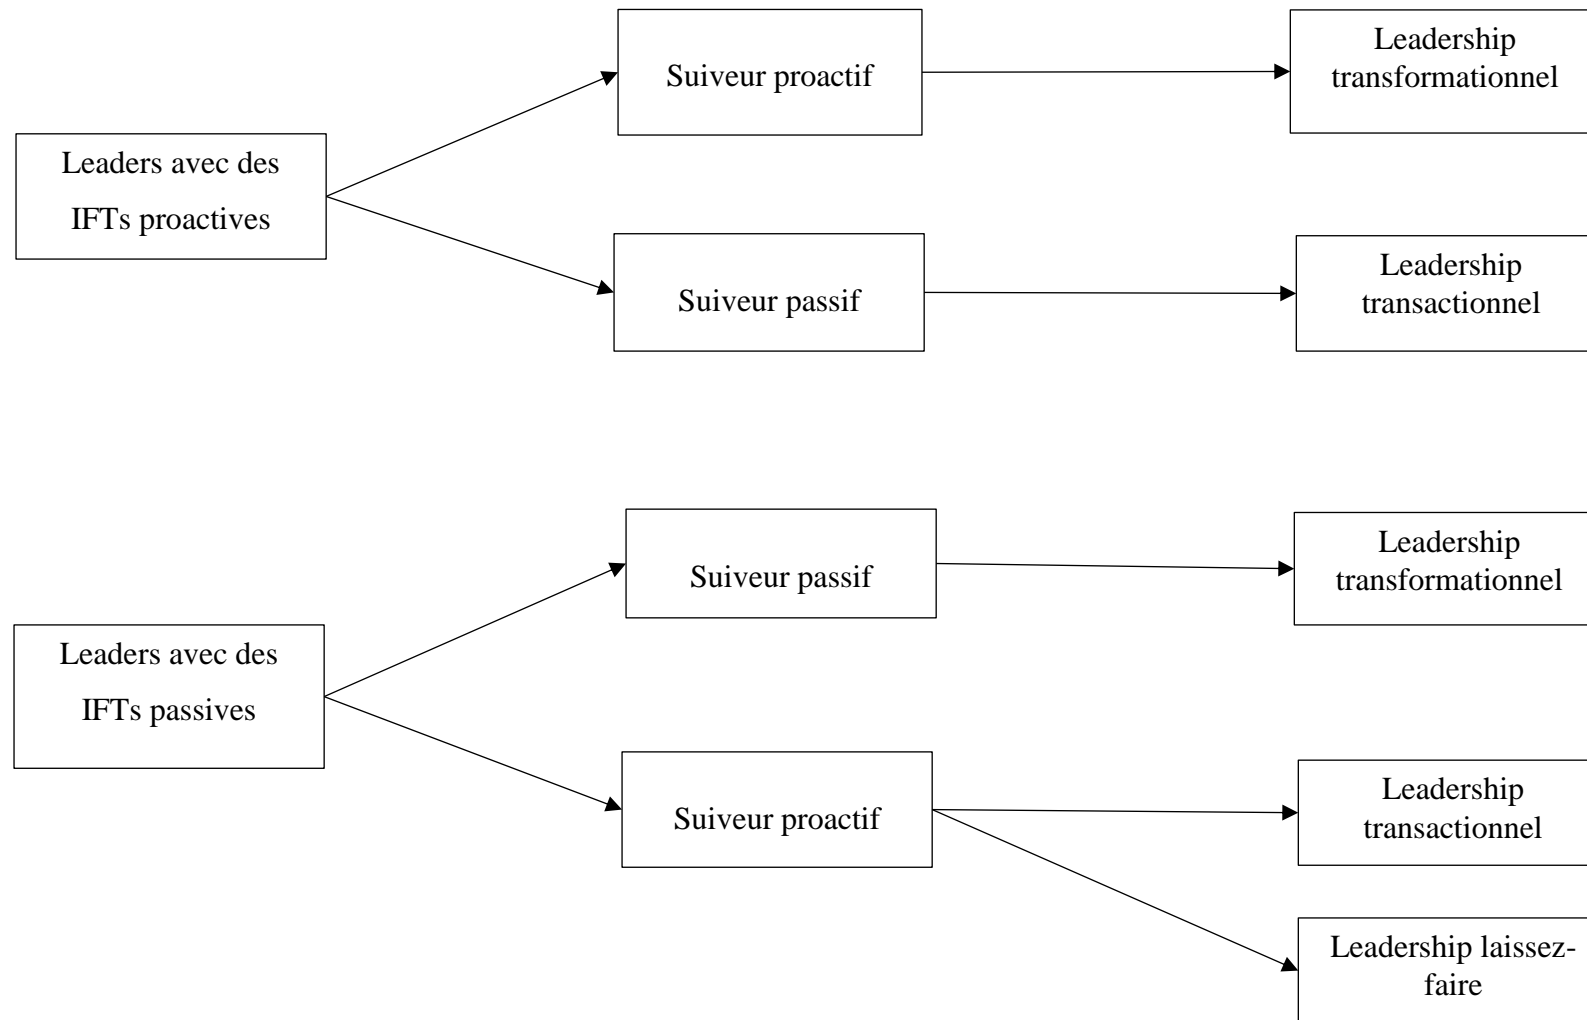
Leaders avec des IFTs proactives

Suiveur proactif

Leadership transformationnel

Suiveur passif

Leadership transactionnel

Leaders avec des IFTs passives

Suiveur passif

Leadership transformationnel

Suiveur proactif

Leadership transactionnel

Leadership laissez-faire